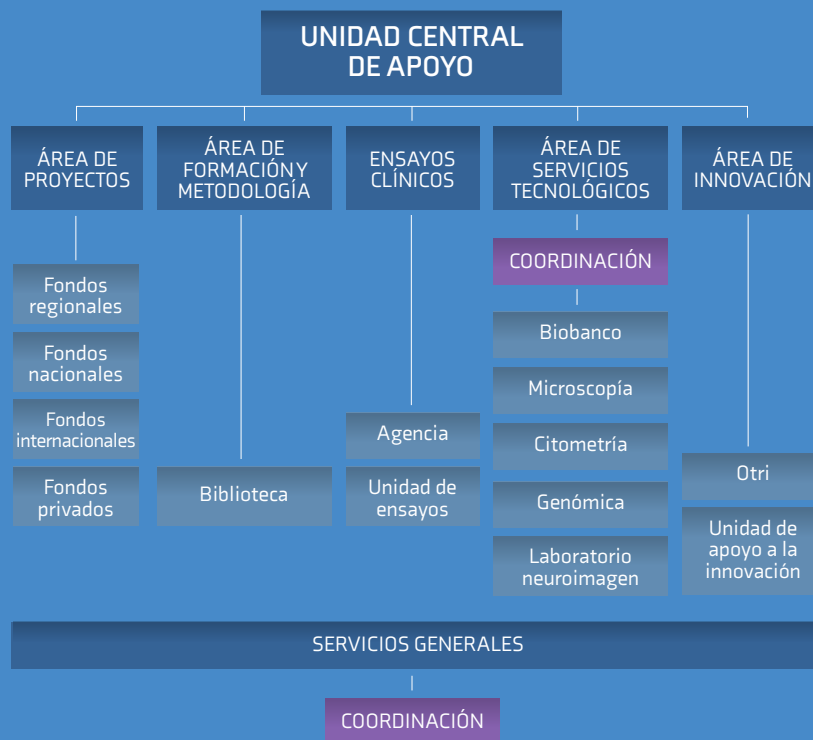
UNIDAD CENTRAL DE APOYO

ÁREA DE PROYECTOS

Fondos regionales

Fondos nacionales

Fondos internacionales

Fondos privados

ÁREA DE FORMACIÓN Y METODOLOGÍA

Biblioteca

ENSAYOS CLÍNICOS

Agencia

Unidad de ensayos

ÁREA DE SERVICIOS TECNOLÓGICOS

COORDINACIÓN

Biobanco

Microscopía

Citometría

Genómica

Laboratorio neuroimagen

ÁREA DE INNOVACIÓN

Otri

Unidad de apoyo a la innovación

SERVICIOS GENERALES

COORDINACIÓN